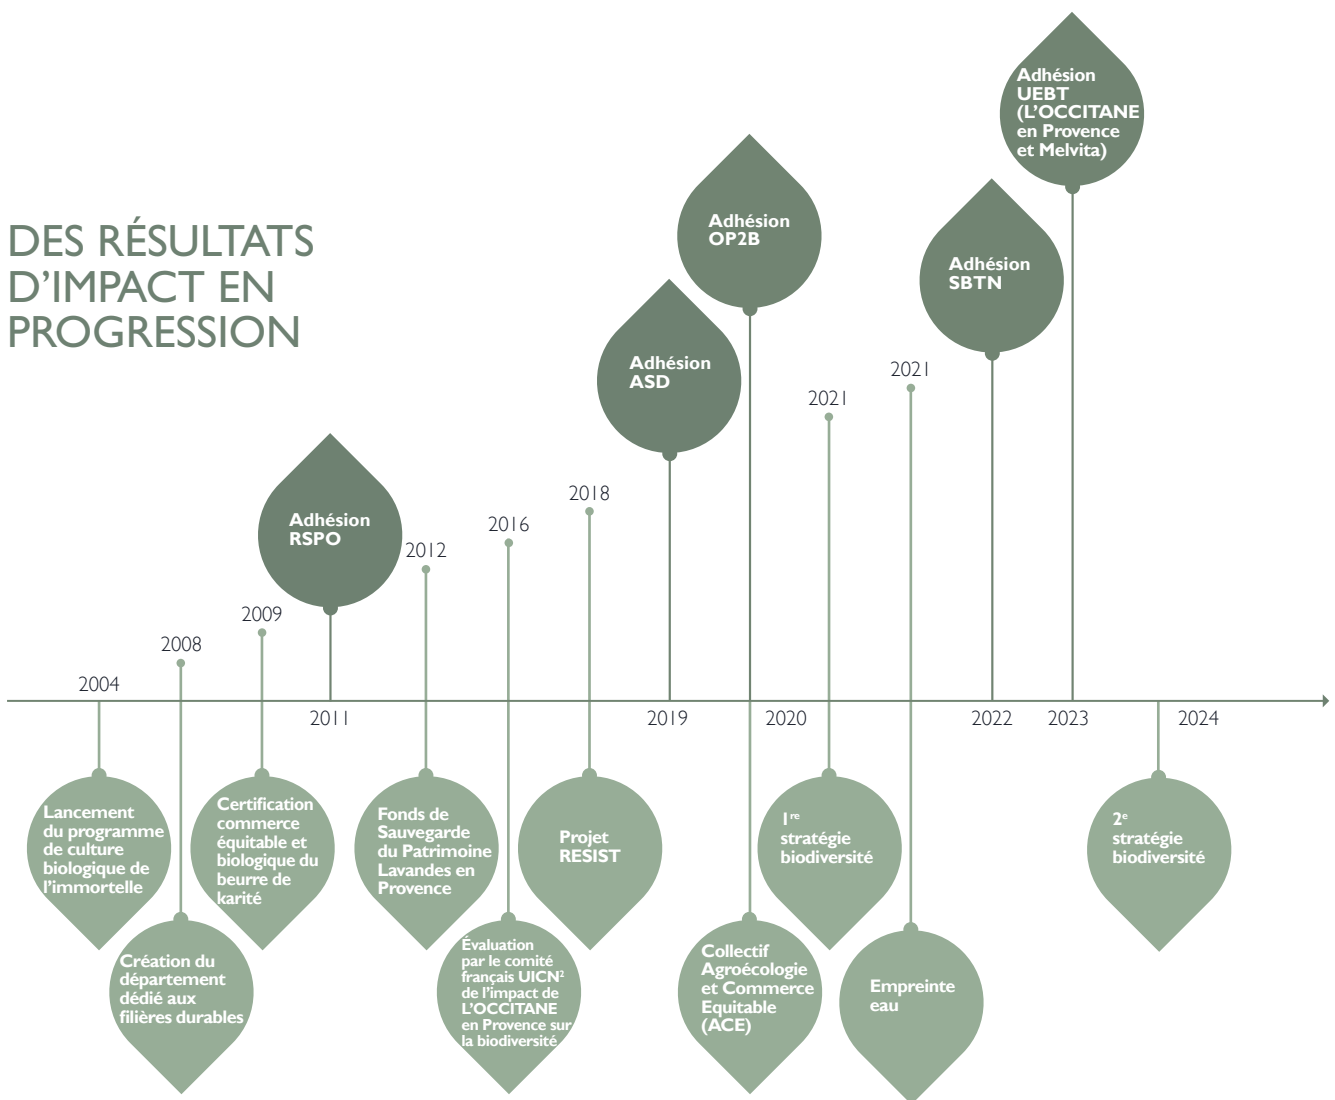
DES RÉSULTATS D'IMPACT EN PROGRESSION

Adhésion UEBT (L'OCCITANE en Provence et Melvita)

Adhésion OP2B

Adhésion SBTN

Adhésion ASD

Adhésion RSPO

2021

2021

2018

2016

2012

2009

2008

2004

2011

2019

2020

2022

2023

2024

Lancement du programme de culture biologique de l'immortelle

Création du département dédié aux filières durables

Certification commerce équitable et biologique du beurre de karité

Fonds de Sauvegarde du Patrimoine Lavandes en Provence

Évaluation par le comité français UICN$^2$ de l'impact de L'OCCITANE en Provence sur la biodiversité

Projet RESIST

Collectif Agroécologie et Commerce Equitable (ACE)

1$^{re}$ stratégie biodiversité

Empreinte eau

2$^e$ stratégie biodiversité